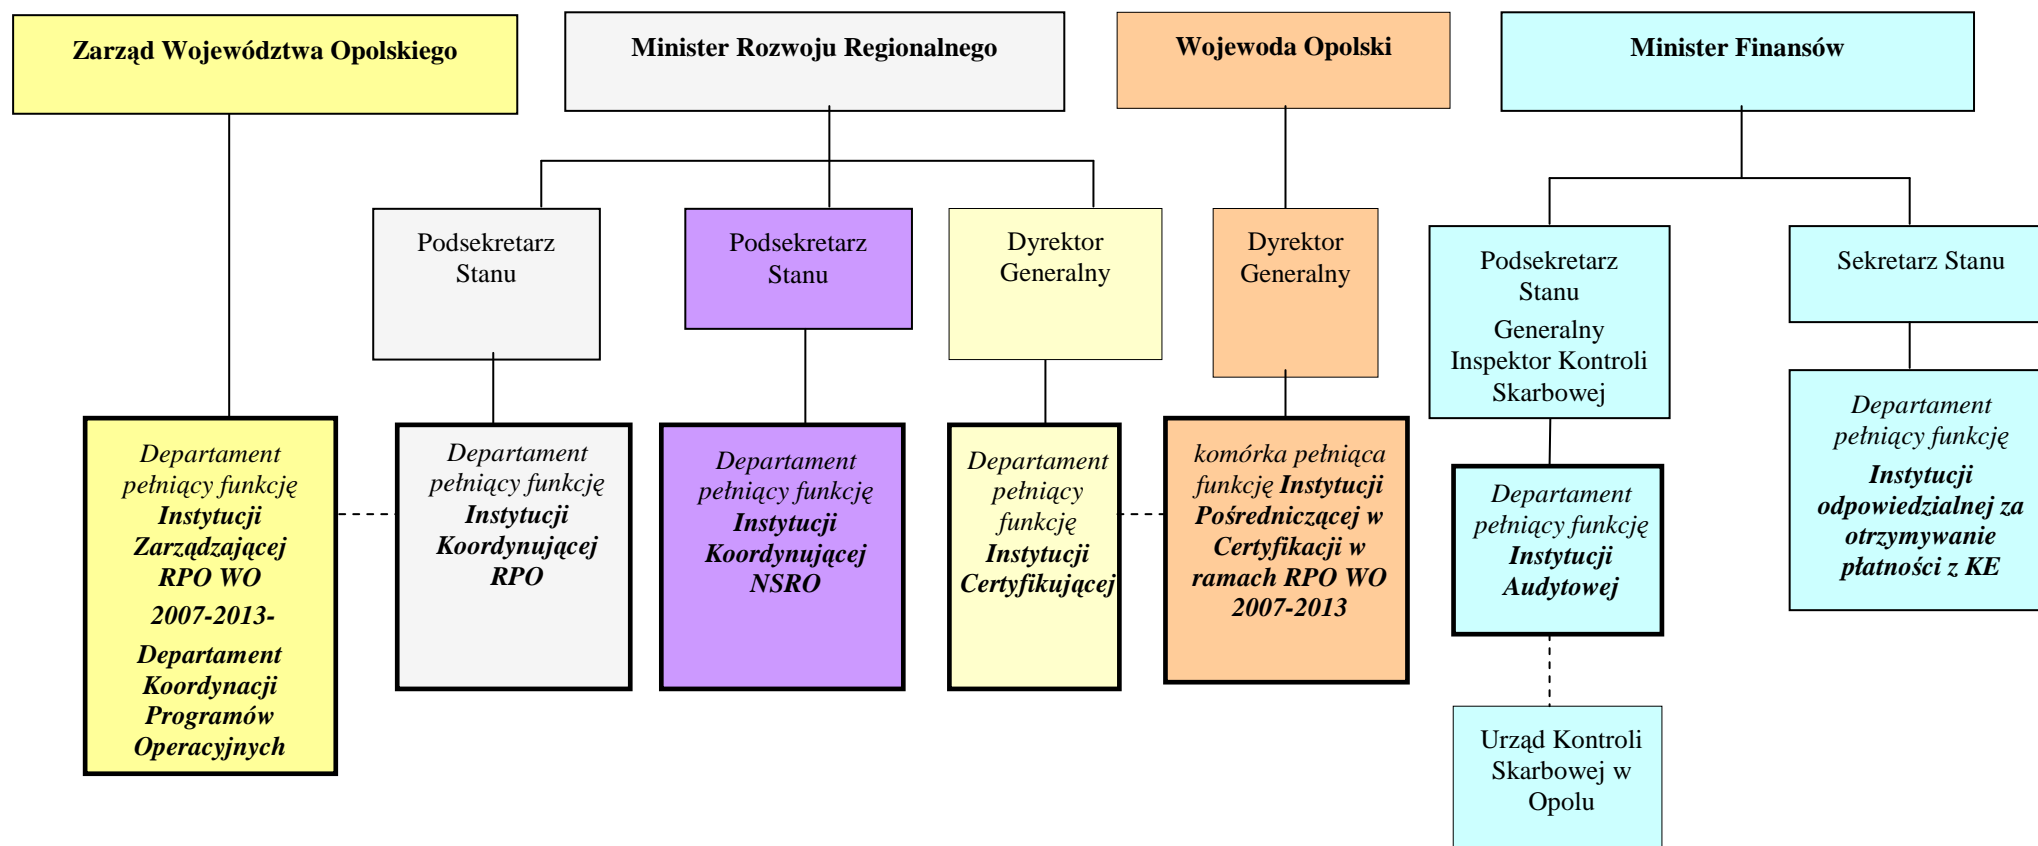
Zarząd Województwa Opolskiego

Minister Rozwoju Regionalnego

Wojewoda Opolski

Minister Finansów

Podsekretarz Stanu

Podsekretarz Stanu

Dyrektor Generalny

Dyrektor Generalny

Podsekretarz Stanu

Generalny Inspektor Kontroli Skarbowej

Sekretarz Stanu

*Departament pełniący funkcję* ***Instytucji Zarządzającej RPO WO 2007-2013- Departament Koordynacji Programów Operacyjnych***

*Departament pełniący funkcję* ***Instytucji Koordynującej RPO***

*Departament pełniący funkcję* ***Instytucji Koordynującej NSRO***

*Departament pełniący funkcję* ***Instytucji Certyfikującej***

*komórka pełniąca funkcję* ***Instytucji Pośredniczącej w Certyfikacji w ramach RPO WO 2007-2013***

*Departament pełniący funkcję* ***Instytucji Audytowej***

*Departament pełniący funkcję* ***Instytucji odpowiedzialnej za otrzymywanie płatności z KE***

Urząd Kontroli Skarbowej w Opolu